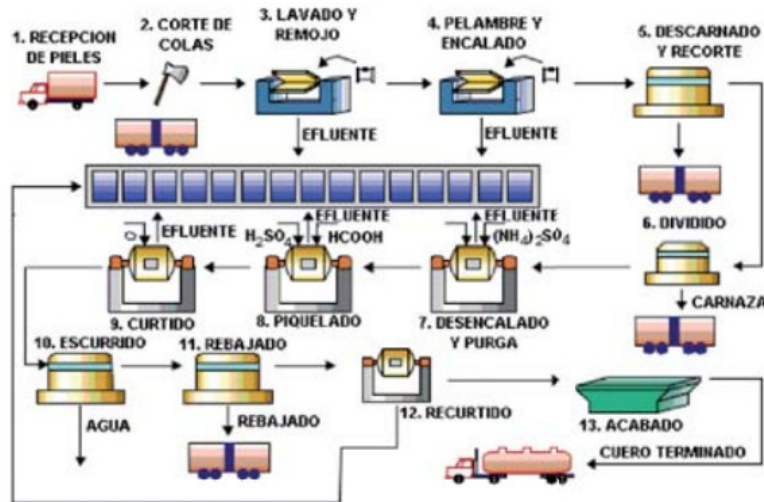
1. RECEPCION DE PIELES

2. CORTE DE COLAS

3. LAVADO Y REMOJO

4. PELAMBRE Y ENCALADO

5. DESCARNADO Y RECORTE

EFLUENTE

EFLUENTE

6. DIVIDIDO

Cr

EFLUENTE

EFLUENTE

$H_2SO_4$

HCOOH

EFLUENTE

$(NH_4)_2SO_4$

CARNAZA

9. CURTIDO

8. PIQUELADO

7. DESENCALADO Y PURGA

10. ESCURRIDO

11. REBAJADO

12. RECURTIDO

13. ACABADO

AGUA

REBAJADO

CUERO TERMINADO